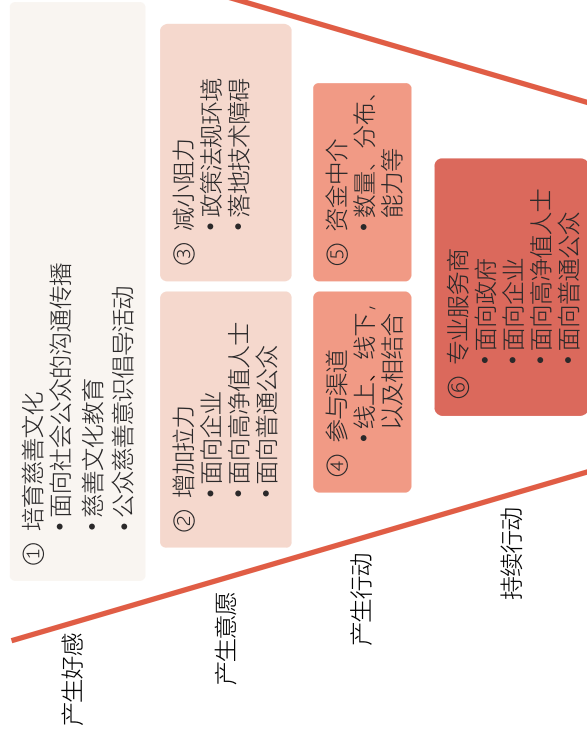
① 培育慈善文化
• 面向社会公众的沟通传播
• 慈善文化教育
• 公众慈善意识倡导活动

② 增加拉力
• 面向企业
• 面向高净值人士
• 面向普通公众

③ 减小阻力
• 政策法规环境
• 落地技术障碍

④ 参与渠道
• 线上、线下，以及相结合

⑤ 资金中介
• 数量、分布、能力等

⑥ 专业服务商
• 面向政府
• 面向企业
• 面向高净值人士
• 面向普通公众

产生好感

产生意愿

产生行动

持续行动